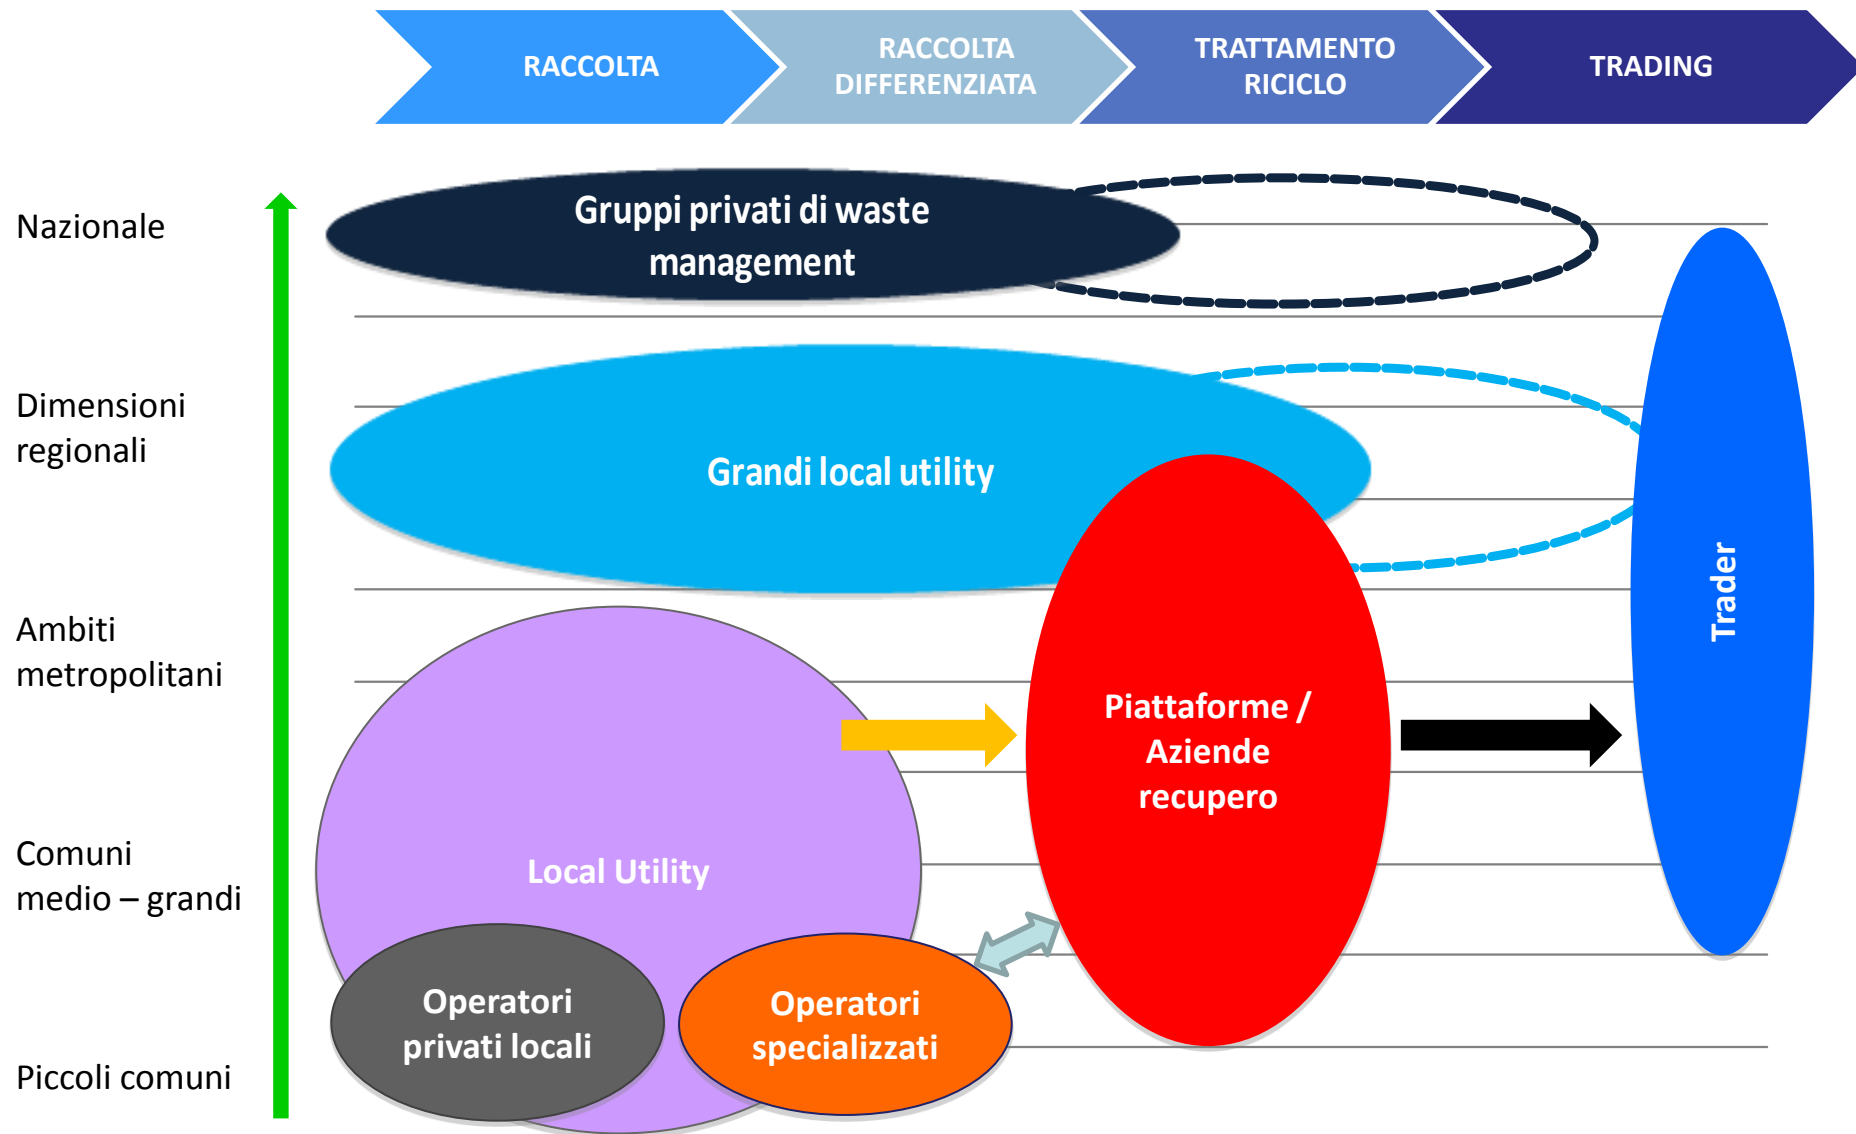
RACCOLTA

RACCOLTA DIFFERENZIATA

TRATTAMENTO RICICLO

TRADING

Nazionale

Dimensioni regionali

Ambiti metropolitani

Comuni medio – grandi

Piccoli comuni

Gruppi privati di waste management

Grandi local utility

Local Utility

Operatori privati locali

Operatori specializzati

Piattaforme / Aziende recupero

Trader